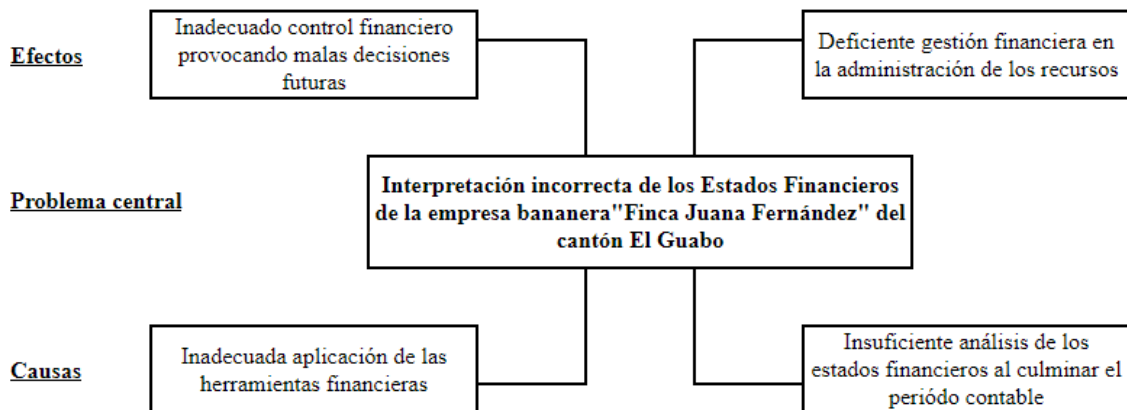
Efectos

Inadecuado control financiero provocando malas decisiones futuras

Deficiente gestión financiera en la administración de los recursos

Problema central

Interpretación incorrecta de los Estados Financieros de la empresa bananera"Finca Juana Fernández" del cantón El Guabo

Causas

Inadecuada aplicación de las herramientas financieras

Insuficiente análisis de los estados financieros al culminar el período contable